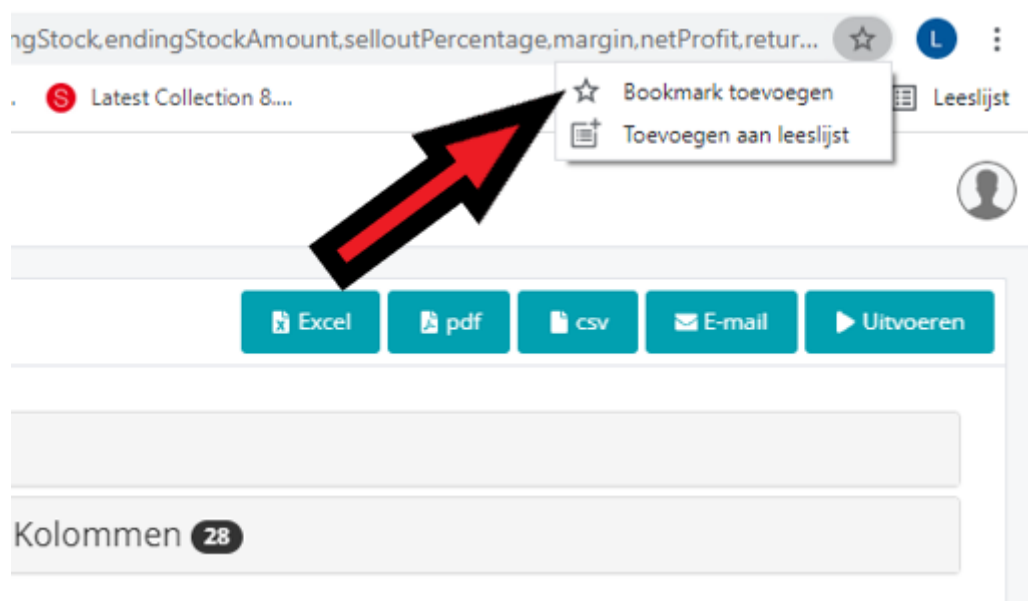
ngStock,endingStockAmount,selloutPercentage,margin,netProfit,retur...

L

Latest Collection 8....

Bookmark toevoegen

Toevoegen aan leeslijst

Leeslijst

Excel

pdf

csv

E-mail

Uitvoeren

Kolommen 28